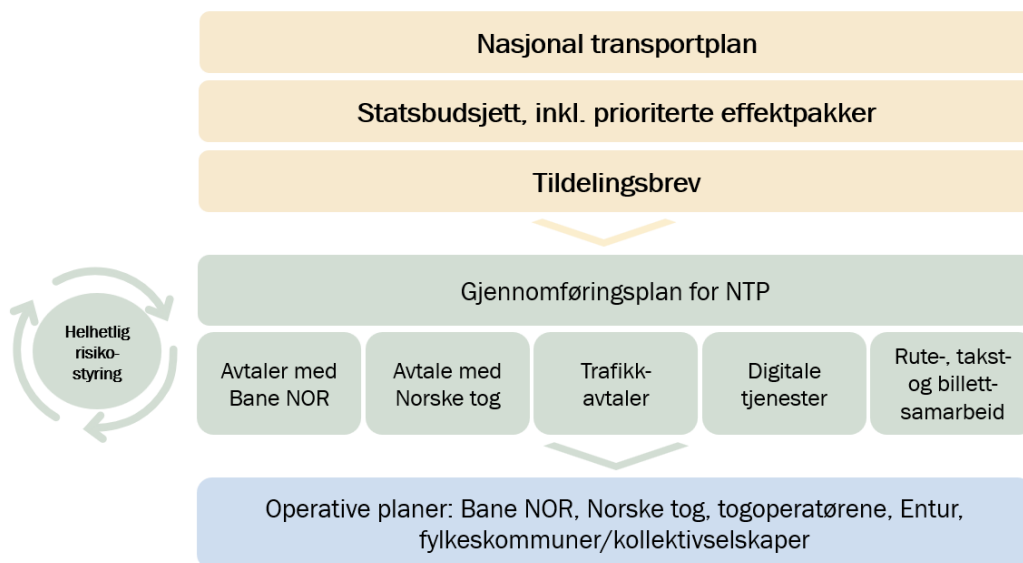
Nasjonal transportplan

Statsbudsjett, inkl. prioriterte effektpakker

Tildelingsbrev

Helhetlig risikostyring

Gjennomføringsplan for NTP

Avtaler med Bane NOR

Avtale med Norske tog

Trafikkavtaler

Digitale tjenester

Rute-, takst- og billettsamarbeid

Operative planer: Bane NOR, Norske tog, togoperatørene, Entur, fylkeskommuner/kollektivselskaper